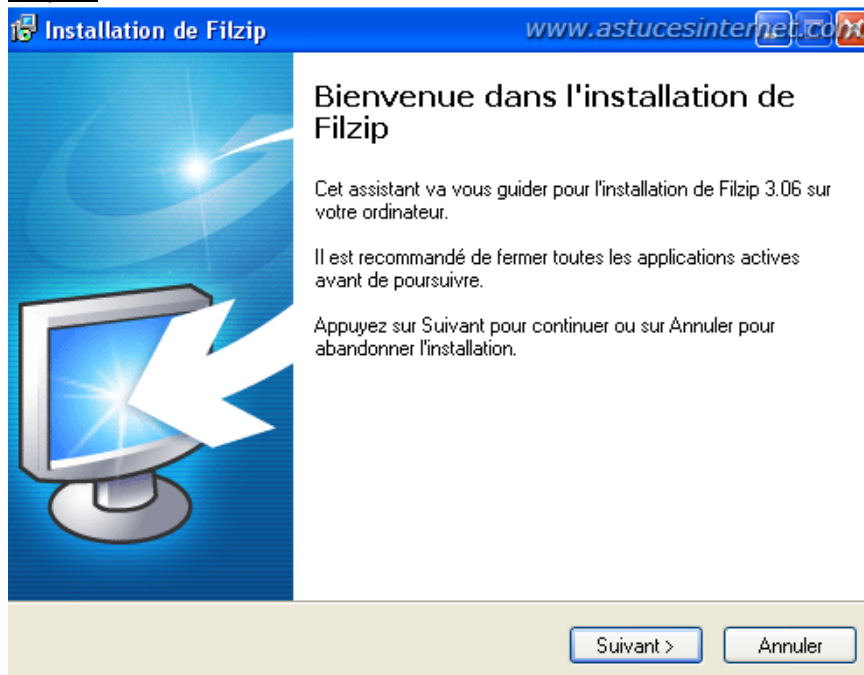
Installation de Filzip

www.astucesinternet.com

Bienvenue dans l'installation de Filzip

Cet assistant va vous guider pour l'installation de Filzip 3.06 sur votre ordinateur.

Il est recommandé de fermer toutes les applications actives avant de poursuivre.

Appuyez sur Suivant pour continuer ou sur Annuler pour abandonner l'installation.

Suivant >

Annuler